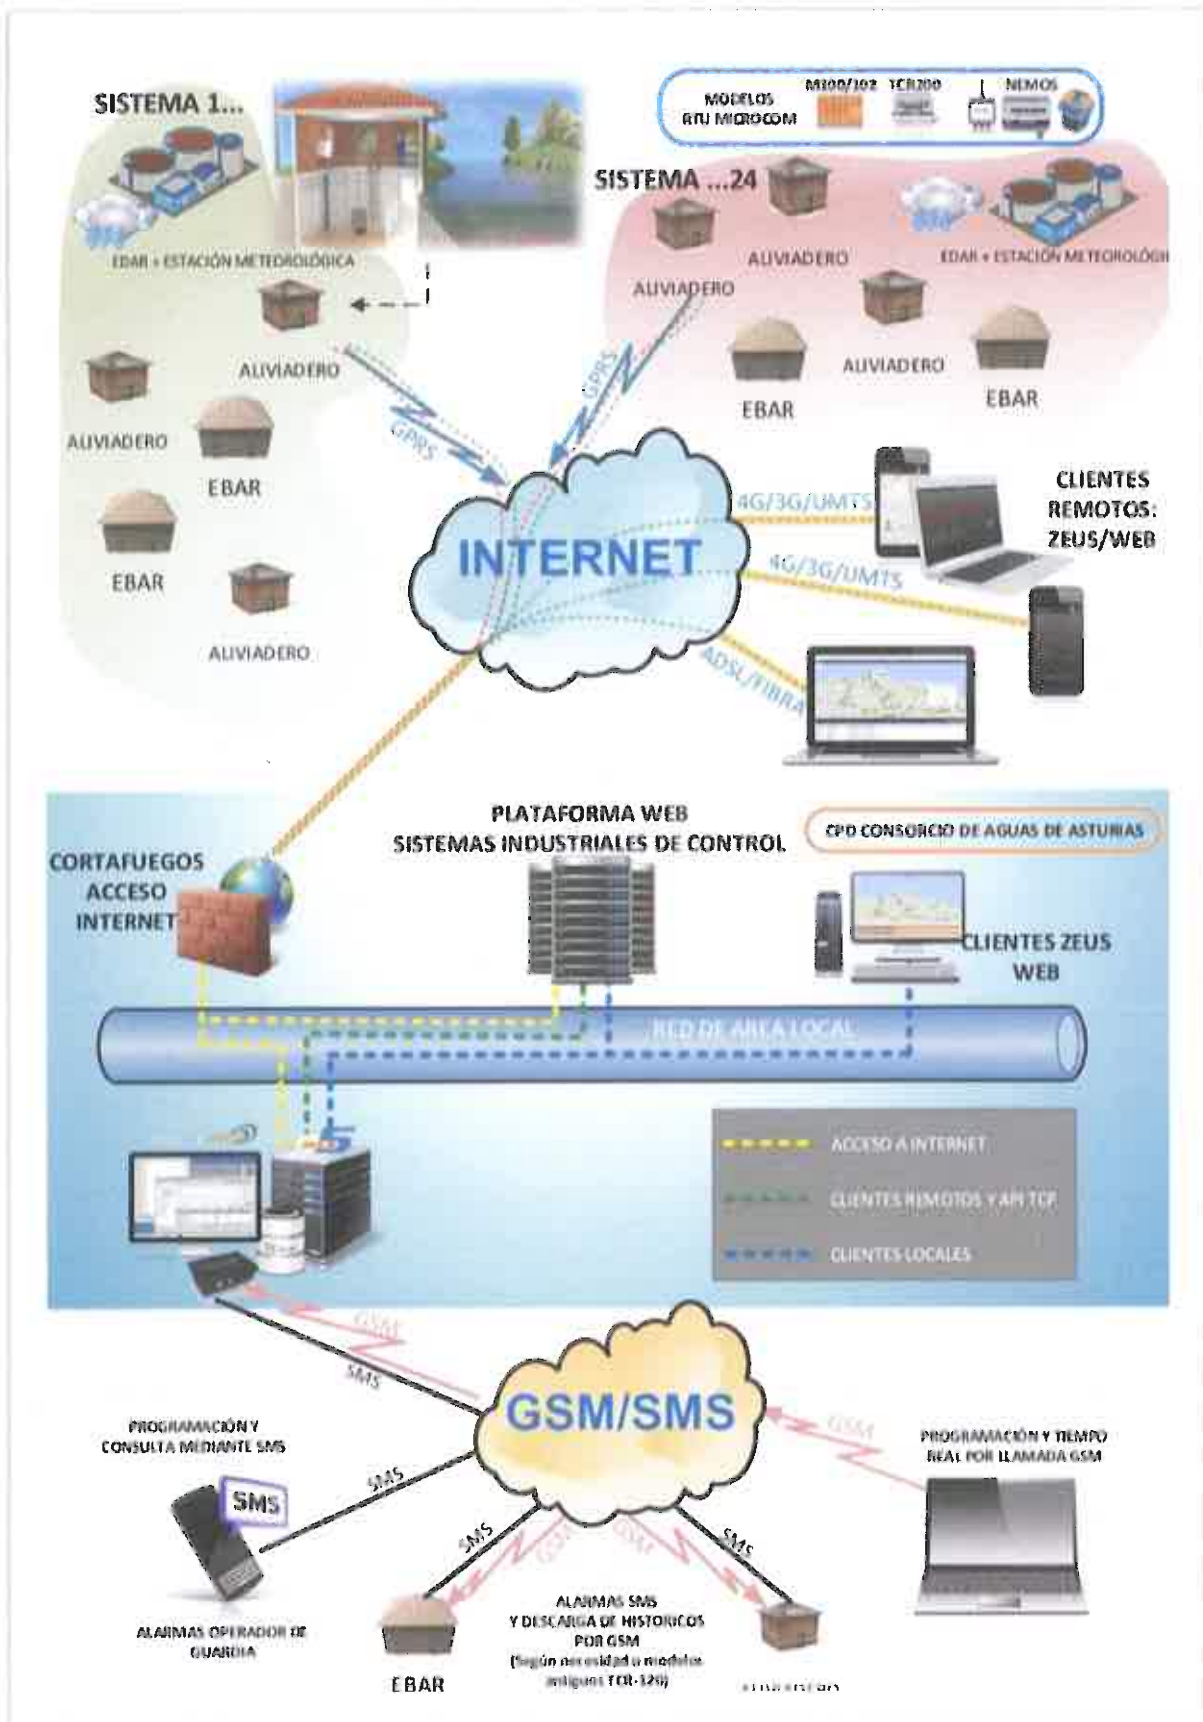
SISTEMA 1...

MODELOS RTU MICROCOM

M200/302

TCR200

NEMOS

SISTEMA ...24

EDAR + ESTACIÓN METEOROLÓGICA

AUVIADERO

AUVIADERO

EDAR + ESTACIÓN METEOROLÓGI

AUVIADERO

ALIVIADERO

AUVIADERO

EBAR

EBAR

GPRS

GPRS

AUVIADERO

EBAR

EBAR

4G/3G/UMTS

CLIENTES REMOTOS: ZEUS/WEB

INTERNET

4G/3G/UMTS

EBAR

ALIVIADERO

ADSL/FIBRA

PLATAFORMA WEB SISTEMAS INDUSTRIALES DE CONTROL

CPD CONSORCIO DE AGUAS DE ASTURIAS

CORTAFUEGOS ACCESO INTERNET

CLIENTES ZEUS WEB

RED DE AREA LOCAL

ACCESO A INTERNET

CLIENTES REMOTOS Y API TCP

CLIENTES LOCALES

GSM

SMS

GSM/SMS

GSM

PROGRAMACIÓN Y CONSULTA MEDIANTE SMS

PROGRAMACIÓN Y TIEMPO REAL POR LLAMADA GSM

SMS

SMS

SMS

GSM

GSM

SMS

ALARMAS OPERADOR DE GUARDIA

ALARMAS SMS Y DESCARGA DE HISTORICOS POR GSM (Según necesidad o modelos antiguos TCR-120)

EBAR

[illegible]